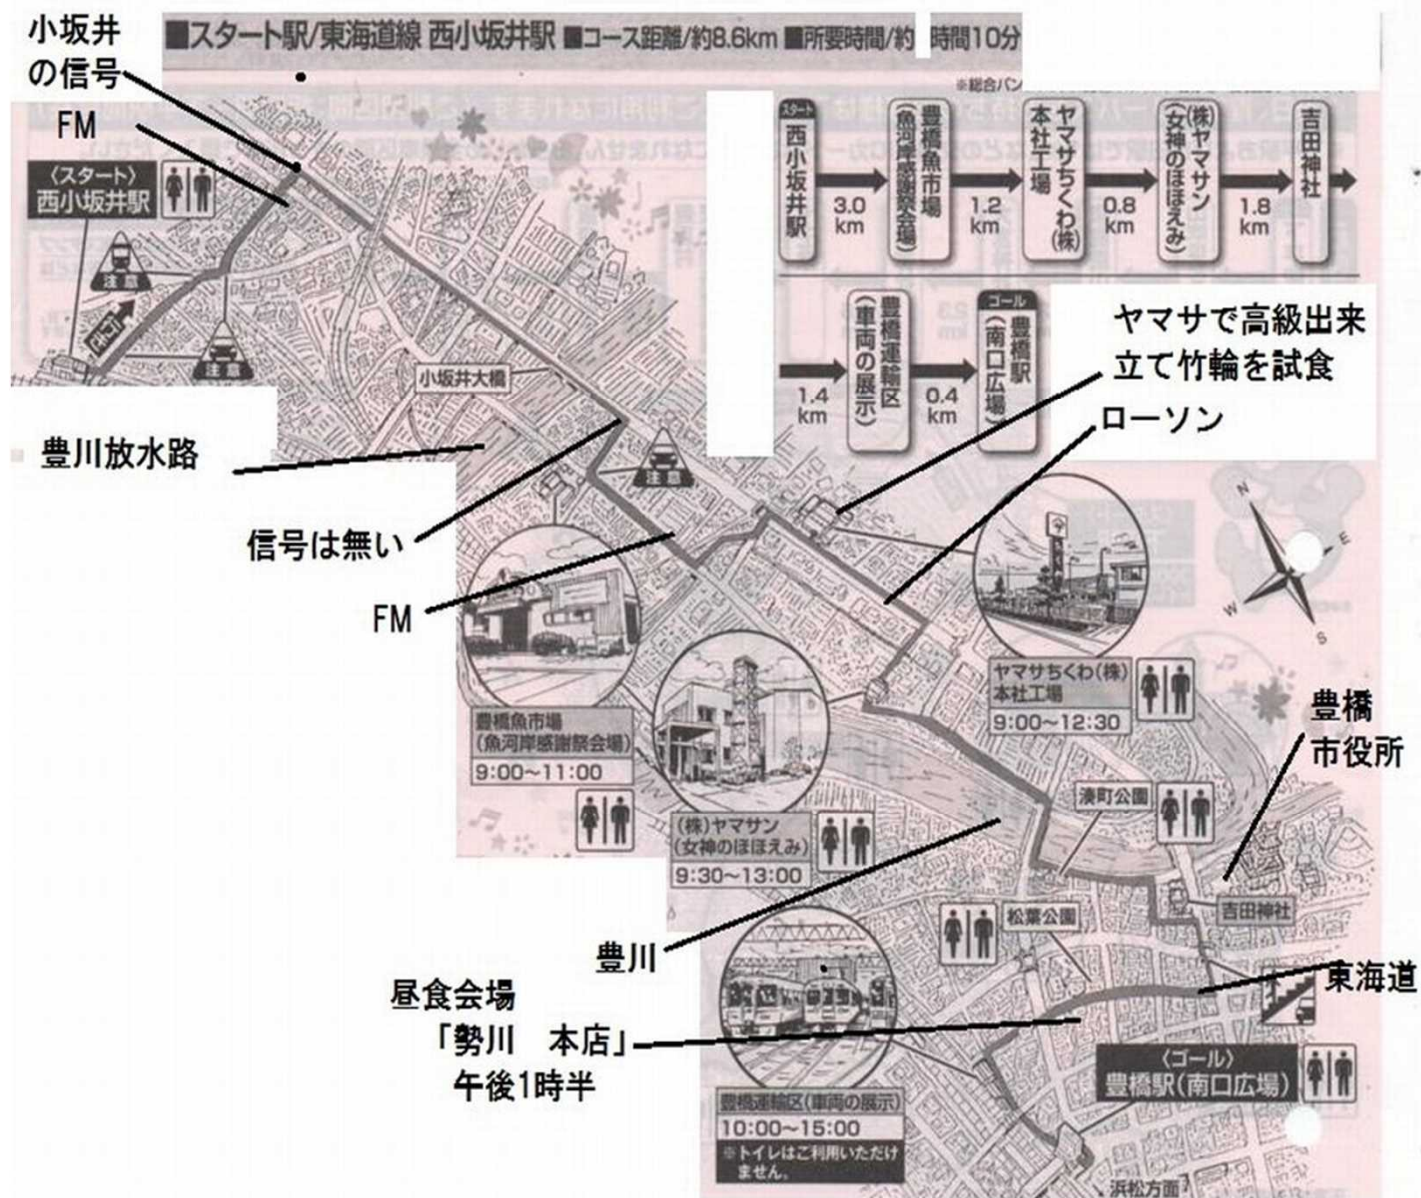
■スタート駅/東海道線 西小坂井駅 ■コース距離/約8.6km ■所要時間/約 時間10分

※総合パン

スタート 西小坂井駅 → 3.0 km → 豊橋魚市場（魚河岸感謝祭会場） → 1.2 km → ヤマサちくわ(株)本社工場 → 0.8 km → (株)ヤマサン（女神のほほえみ） → 1.8 km → 吉田神社 → 1.4 km → 豊橋運輸区（車両の展示） → 0.4 km → ゴール 豊橋駅（南口広場）

小坂井の信号

FM

〈スタート〉西小坂井駅

注意

注意

小坂井大橋

豊川放水路

信号は無い

注意

FM

ヤマサで高級出来立て竹輪を試食

ローソン

ヤマサちくわ(株) 本社工場 9:00～12:30

豊橋魚市場（魚河岸感謝祭会場） 9:00～11:00

(株)ヤマサン（女神のほほえみ） 9:30～13:00

豊橋市役所

湊町公園

吉田神社

松葉公園

豊川

昼食会場「勢川　本店」午後1時半

東海道

〈ゴール〉豊橋駅（南口広場）

豊橋運輸区（車両の展示） 10:00～15:00 ※トイレはご利用いただけません。

浜松方面

N E S W